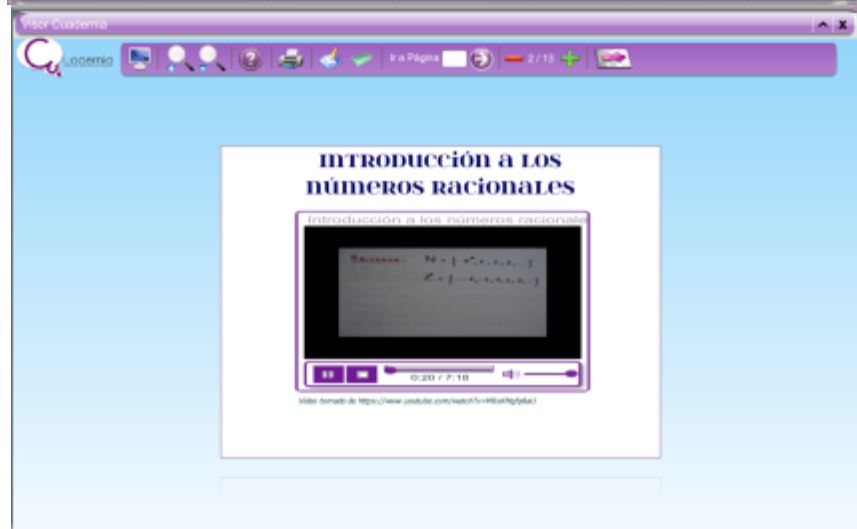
Visor Cuadernia

Cuadernia

Ir a Página

2 / 13

Introducción a los números racionales

Introducción a los números racionale

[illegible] N = {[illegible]}
Z = {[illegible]}

0:20 / 7:18

Video tomado de https://www.youtube.com/watch?v=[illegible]